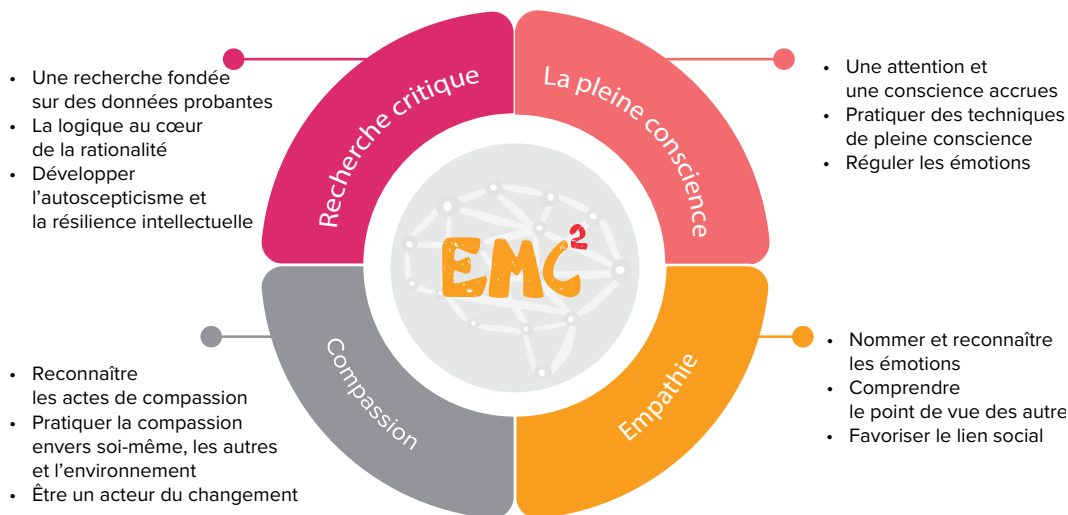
- Une recherche fondée sur des données probantes
- La logique au cœur de la rationalité
- Développer l'autoscepticisme et la résilience intellectuelle

Recherche critique

La pleine conscience

- Une attention et une conscience accrues
- Pratiquer des techniques de pleine conscience
- Réguler les émotions

$EMC^2$

Compassion

Empathie

- Reconnaître les actes de compassion
- Pratiquer la compassion envers soi-même, les autres et l'environnement
- Être un acteur du changement

- Nommer et reconnaître les émotions
- Comprendre le point de vue des autre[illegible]
- Favoriser le lien social